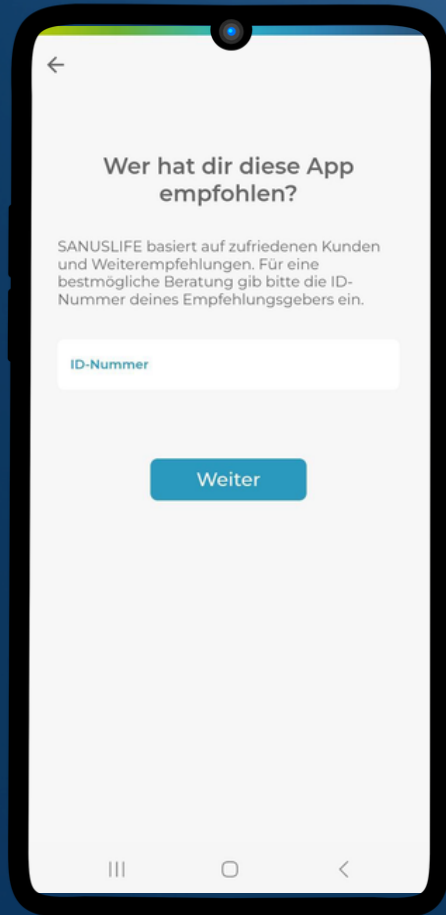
Wer hat dir diese App empfohlen?

SANUSLIFE basiert auf zufriedenen Kunden und Weiterempfehlungen. Für eine bestmögliche Beratung gib bitte die ID-Nummer deines Empfehlungsgebers ein.

ID-Nummer

Weiter